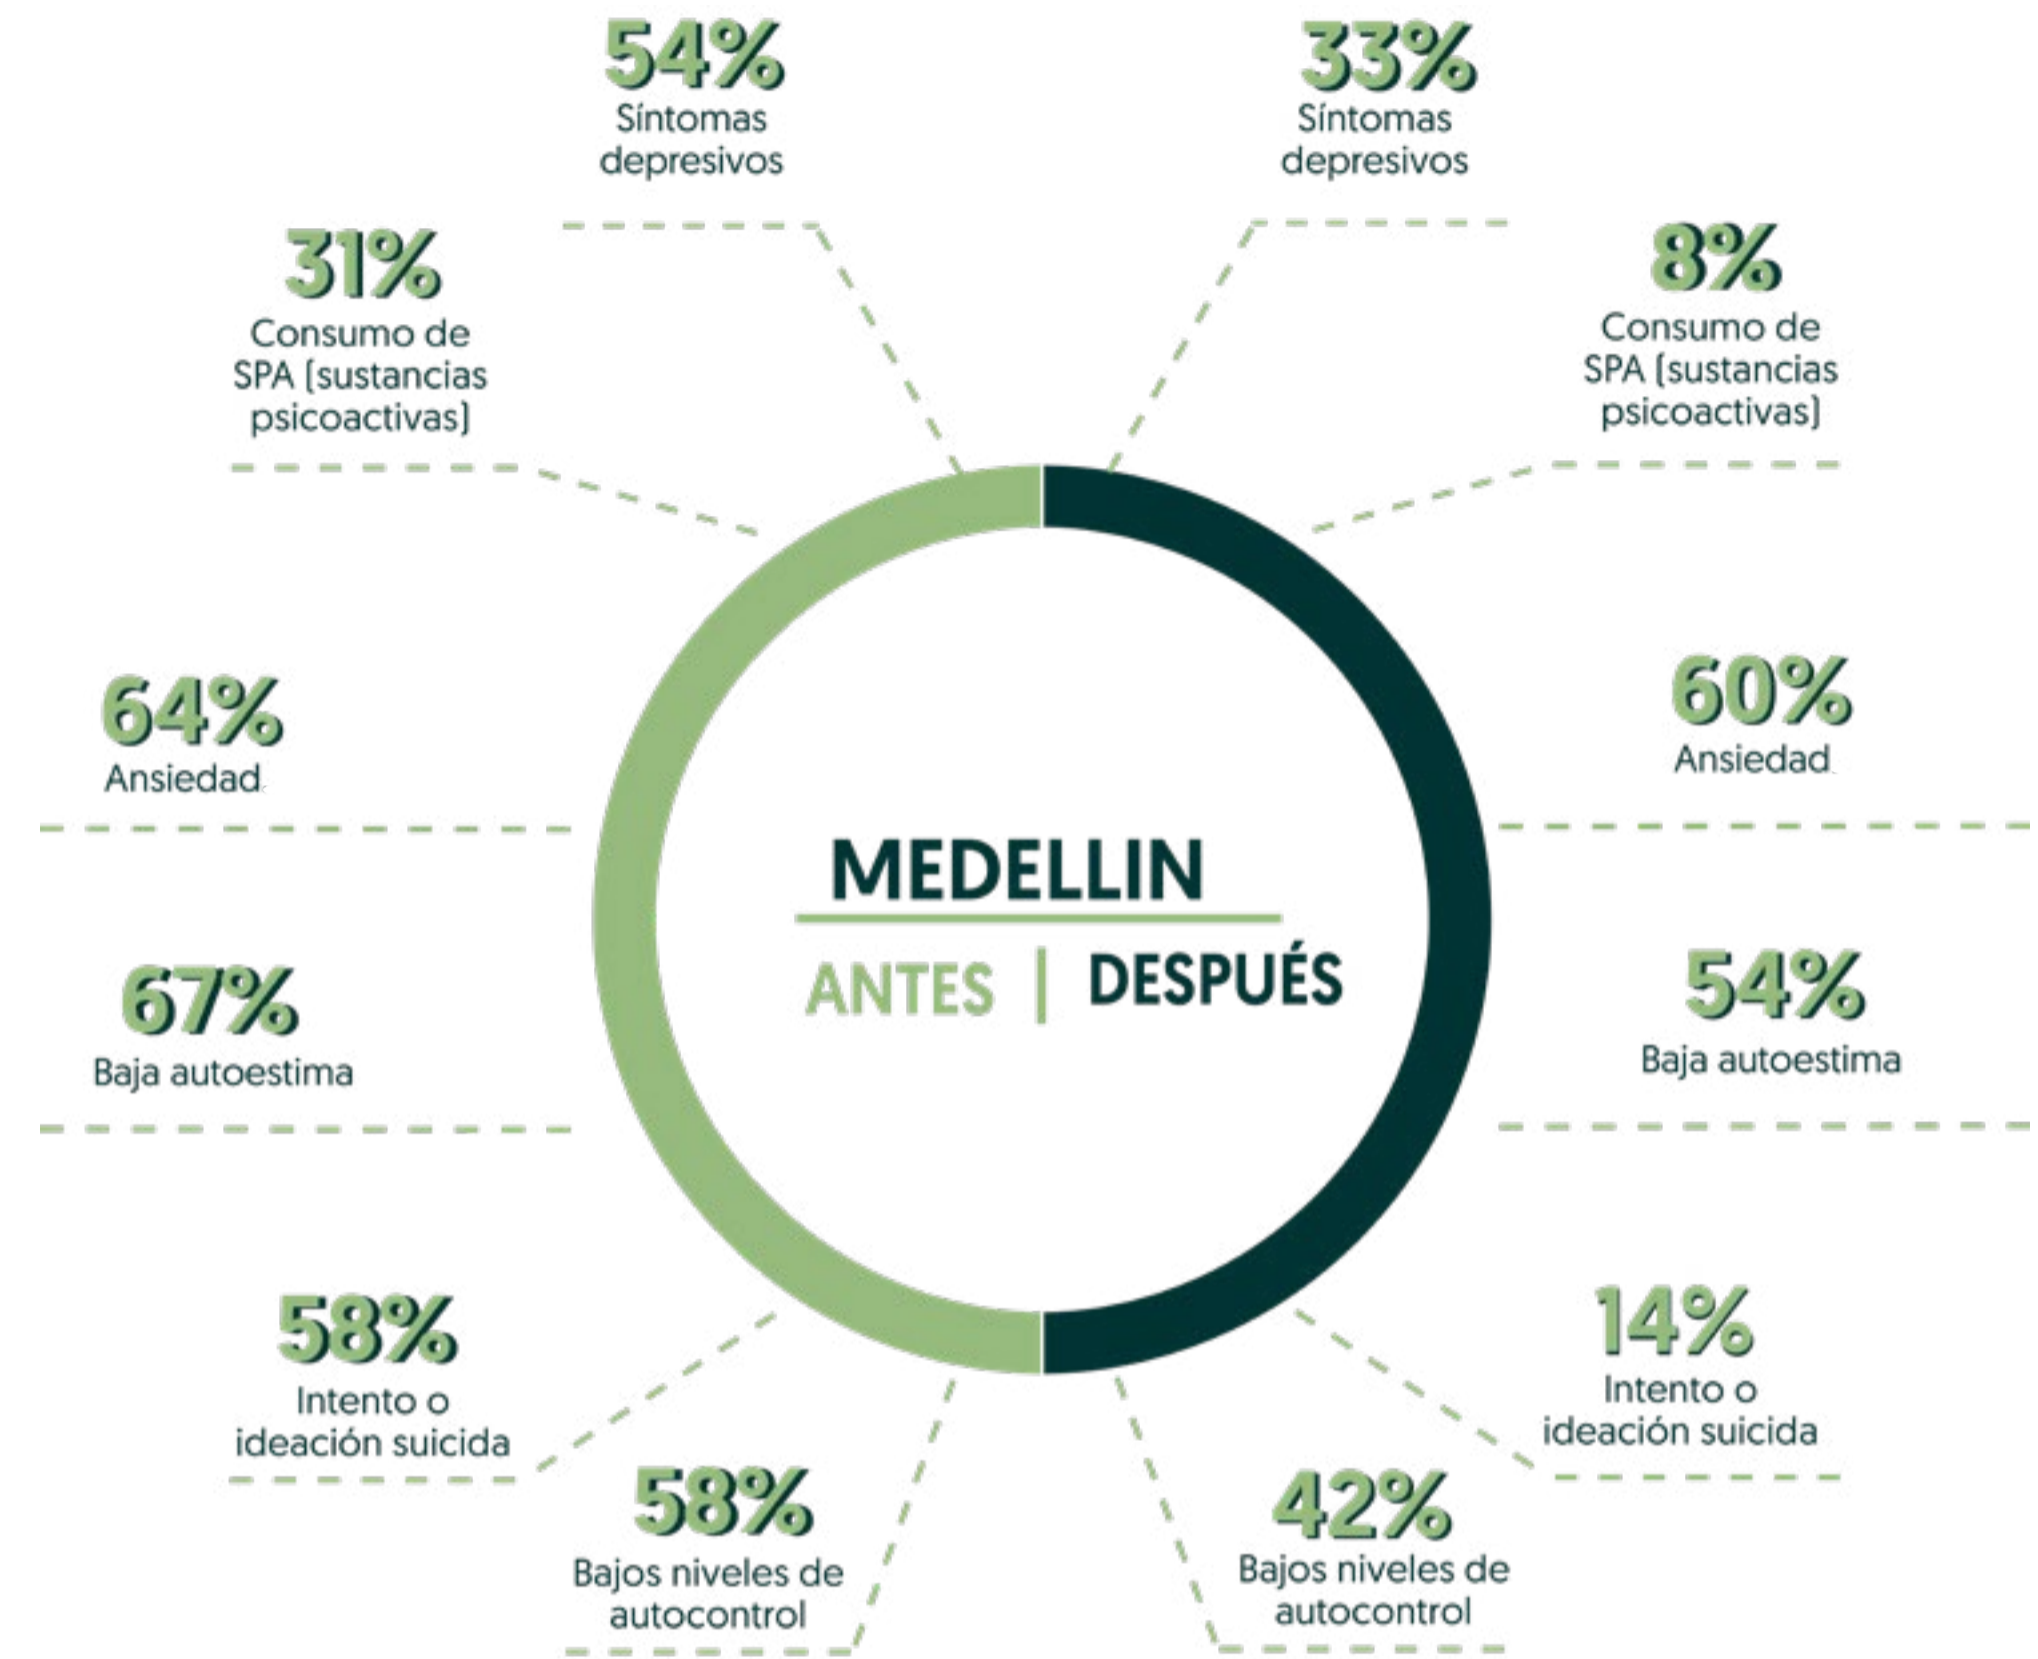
54%
Síntomas depresivos

33%
Síntomas depresivos

31%
Consumo de SPA [sustancias psicoactivas]

8%
Consumo de SPA [sustancias psicoactivas]

64%
Ansiedad

60%
Ansiedad

MEDELLIN
ANTES | DESPUÉS

67%
Baja autoestima

54%
Baja autoestima

58%
Intento o ideación suicida

14%
Intento o ideación suicida

58%
Bajos niveles de autocontrol

42%
Bajos niveles de autocontrol